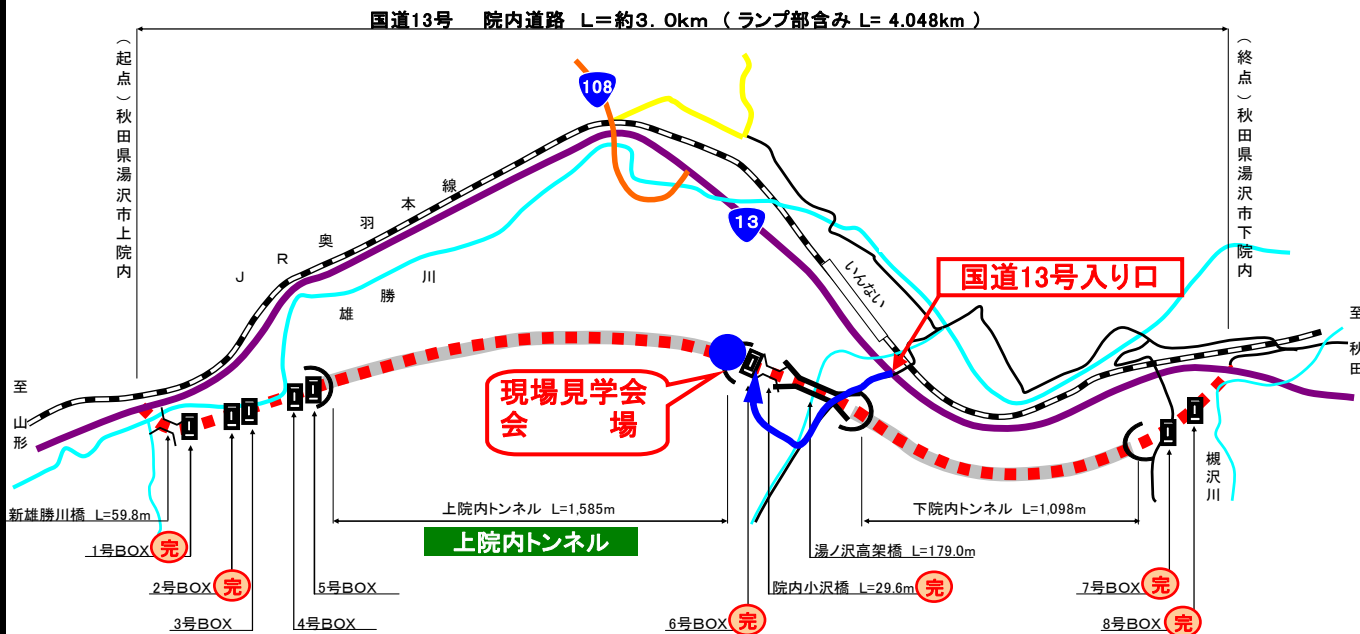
国道13号　院内道路　L＝約3.0km　( ランプ部含み L= 4.048km )

(起点)秋田県湯沢市上院内

(終点)秋田県湯沢市下院内

108

13

JR奥羽本線

雄勝川

いんない

国道13号入り口

至山形

至秋田

現場見学会
会　　場

上院内トンネル　L=1,585m

上院内トンネル

下院内トンネル　L=1,098m

新雄勝川橋　L=59.8m

1号BOX 完

2号BOX 完

3号BOX

4号BOX

5号BOX

6号BOX 完

院内小沢橋　L=29.6m 完

湯ノ沢高架橋　L=179.0m

7号BOX 完

8号BOX 完

槻沢川